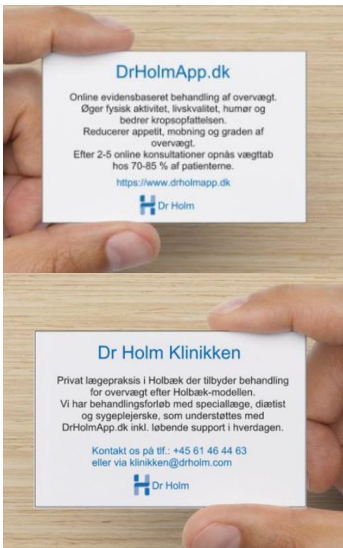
DrHolmApp.dk

Online evidensbaseret behandling af overvægt. Øger fysisk aktivitet, livskvalitet, humør og bedrer kropsopfattelsen. Reducerer appetit, mobning og graden af overvægt. Efter 2-5 online konsultationer opnås vægttab hos 70-85 % af patienterne.

https://www.drholmapp.dk

Dr Holm

Dr Holm Klinikken

Privat lægepraksis i Holbæk der tilbyder behandling for overvægt efter Holbæk-modellen. Vi har behandlingsforløb med speciallæge, diætist og sygeplejerske, som understøttes med DrHolmApp.dk inkl. løbende support i hverdagen.

Kontakt os på tlf.: +45 61 46 44 63
eller via klinikken@drholm.com

Dr Holm